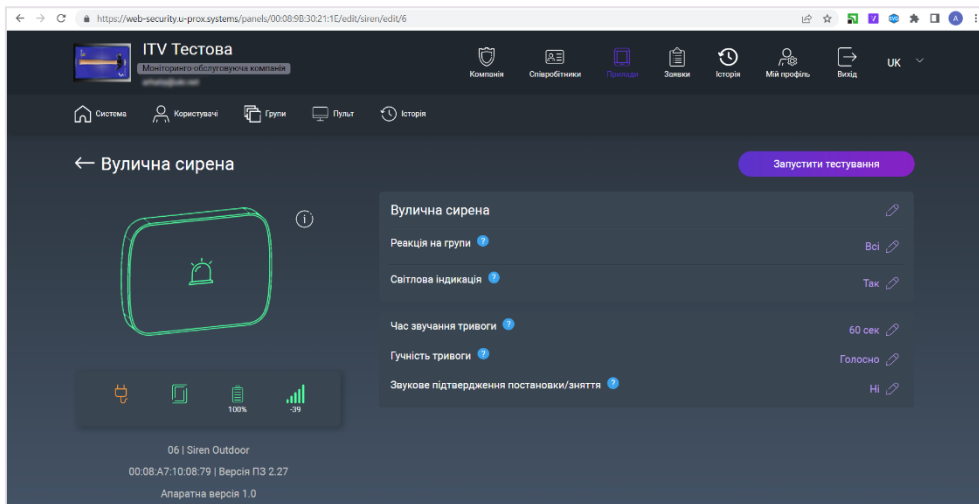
https://web-security.u-prox.systems/panels/00:08:9B:30:21:1E/edit/siren/edit/6

ITV Тестова
Моніторингова обслуговуюча компанія
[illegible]

Компанія
Співробітники
Прилади
Заявки
Історія
Мій профіль
Вихід
UK

Система
Користувачі
Групи
Пульт
Історія

← Вулична сирена

Запустити тестування

Вулична сирена
Реакція на групи
Всі
Світлова індикація
Так
Час звучання тривоги
60 сек
Гучність тривоги
Голосно
Звукове підтвердження постановки/зняття
Ні

100%
-39

06 | Siren Outdoor
00:08:A7:10:08:79 | Версія ПЗ 2.27
Апаратна версія 1.0